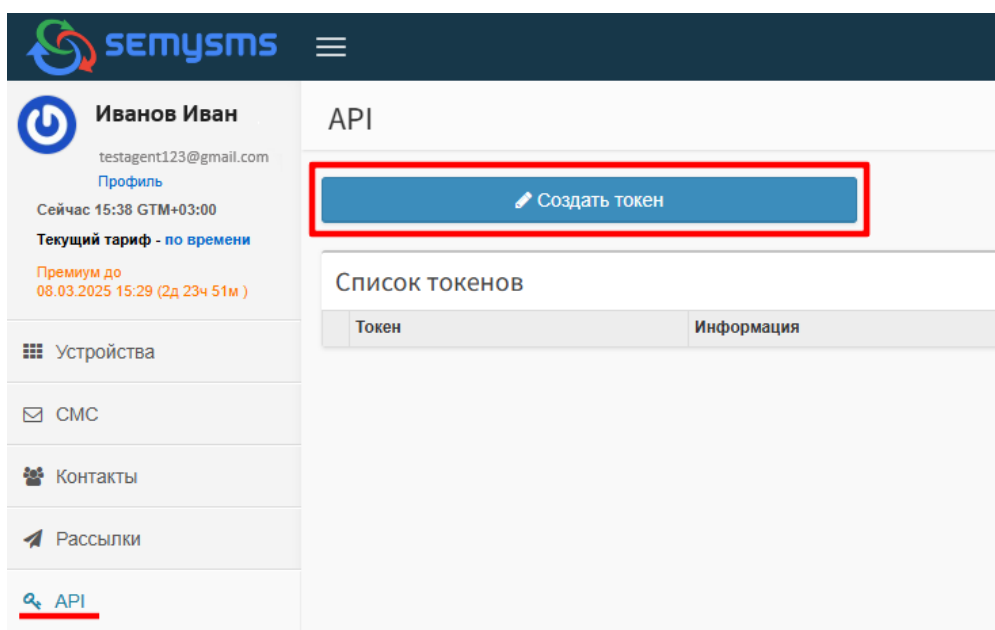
semysms

Иванов Иван

testagent123@gmail.com

Профиль

Сейчас 15:38 GTM+03:00

Текущий тариф - по времени

Премиум до 08.03.2025 15:29 (2д 23ч 51м )

Устройства

СМС

Контакты

Рассылки

API

API

Создать токен

Список токенов

| | Токен | Информация |
|---|---|---|